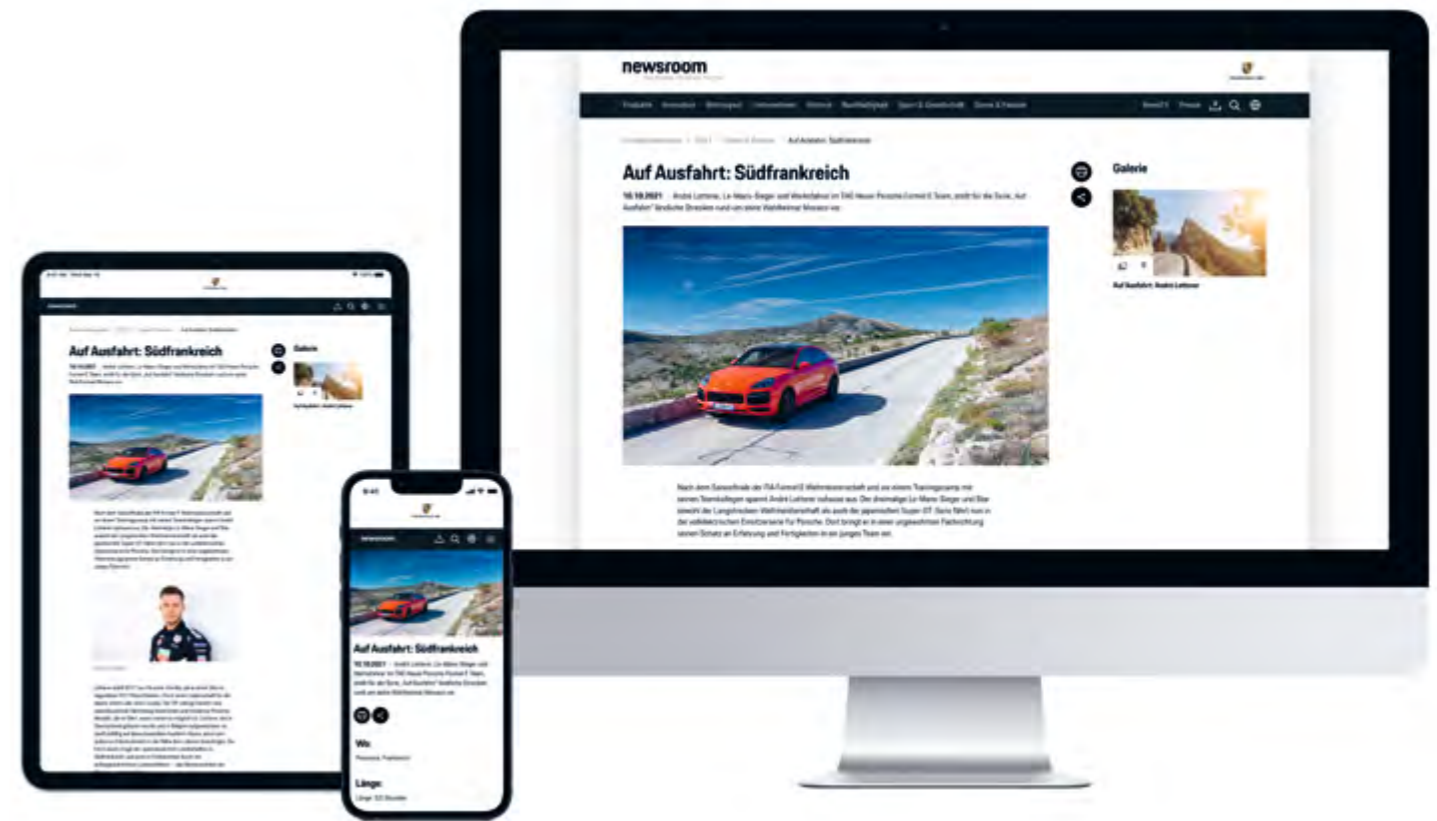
newsroom

Produkte Innovation Motorsport Unternehmen Historie Nachhaltigkeit Sport & Gesellschaft Szene & Fashion

Auf Ausfahrt: Südfrankreich

10.10.2021 André Lotterer, Le-Mans-Sieger und Werksfahrer im TAG Heuer Porsche Formel E Team, sucht für die Serie „Auf Ausfahrt" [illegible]

Galerie

Auf Ausfahrt: André Lotterer

Nach dem Saisonfinale der FIA Formel E-Weltmeisterschaft und vor einem Trainingscamp mit seinen Teamkollegen spannt André Lotterer zuhause aus. Der dreimalige Le-Mans-Sieger und Star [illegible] Porsche. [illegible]

Auf Ausfahrt: Südfrankreich

Galerie

Auf Ausfahrt: Südfrankreich

Wo:

Länge: